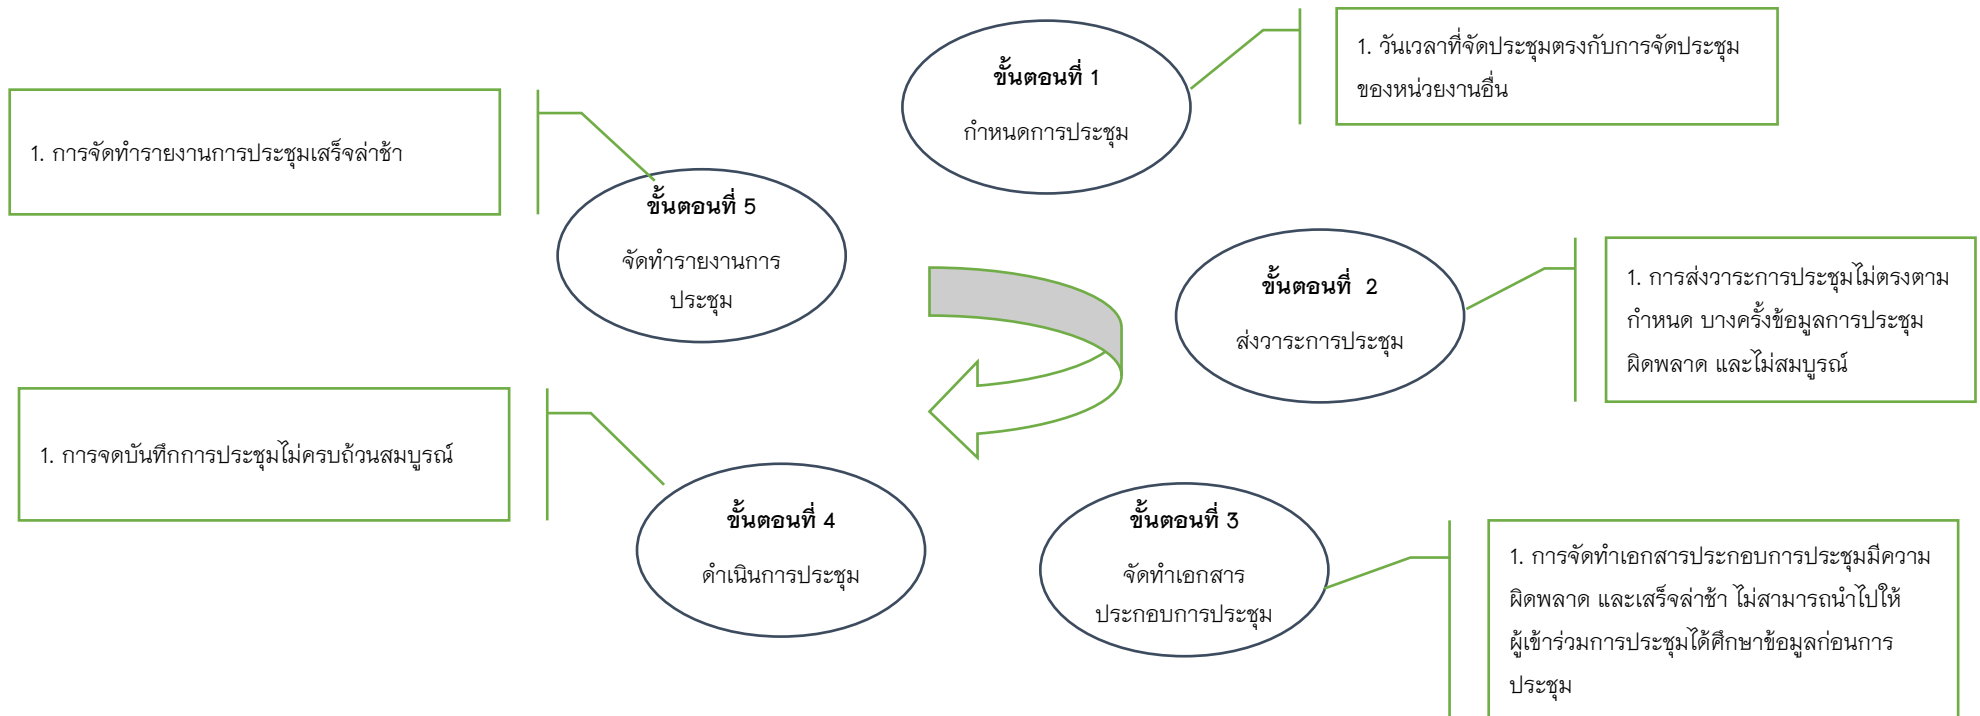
ขั้นตอนที่ 1
กำหนดการประชุม

1. วันเวลาที่จัดประชุมตรงกับการจัดประชุมของหน่วยงานอื่น

1. การจัดทำรายงานการประชุมเสร็จล่าช้า

ขั้นตอนที่ 5
จัดทำรายงานการประชุม

ขั้นตอนที่ 2
ส่งวาระการประชุม

1. การส่งวาระการประชุมไม่ตรงตามกำหนด บางครั้งข้อมูลการประชุมผิดพลาด และไม่สมบูรณ์

1. การจดบันทึกการประชุมไม่ครบถ้วนสมบูรณ์

ขั้นตอนที่ 4
ดำเนินการประชุม

ขั้นตอนที่ 3
จัดทำเอกสารประกอบการประชุม

1. การจัดทำเอกสารประกอบการประชุมมีความผิดพลาด และเสร็จล่าช้า ไม่สามารถนำไปให้ผู้เข้าร่วมการประชุมได้ศึกษาข้อมูลก่อนการประชุม